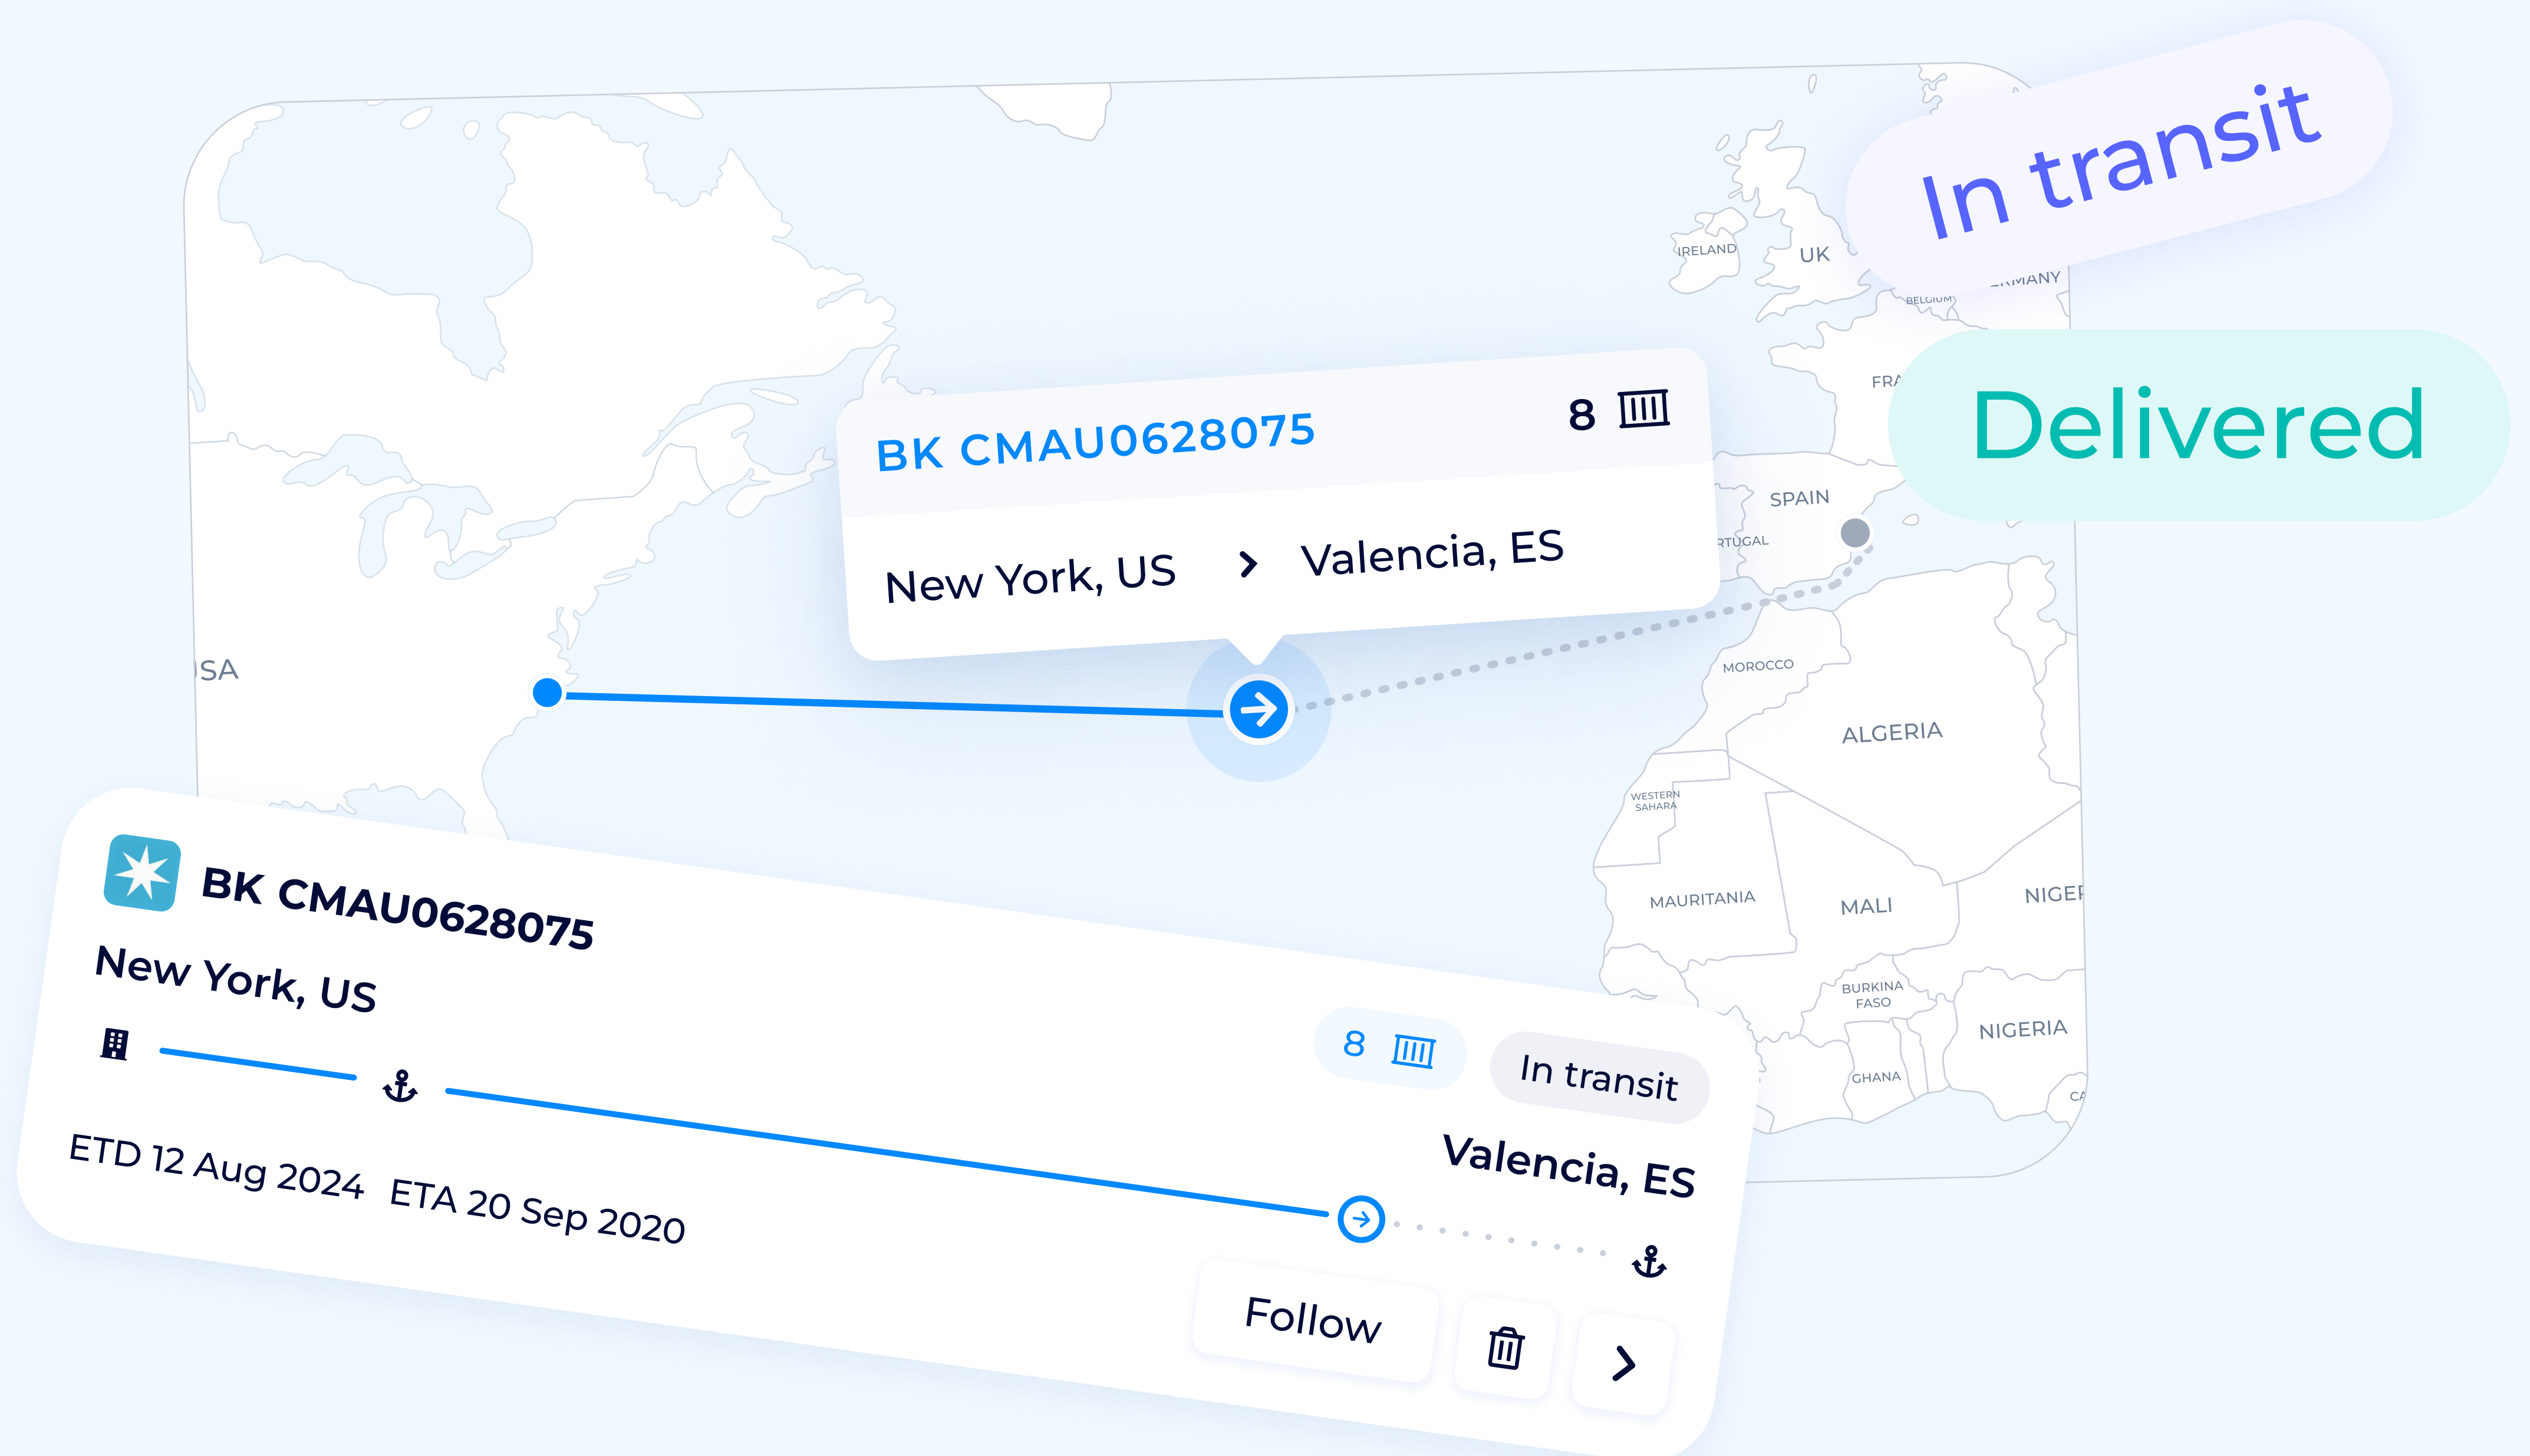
In transit

Delivered

IRELAND
UK
BELGIUM
GERMANY
FRA
SPAIN
PORTUGAL
MOROCCO
ALGERIA
WESTERN SAHARA
MAURITANIA
MALI
NIGER
BURKINA FASO
NIGERIA
GHANA
CA
USA

BK CMAU0628075
8
New York, US > Valencia, ES

BK CMAU0628075
New York, US
8
In transit
Valencia, ES
ETD 12 Aug 2024 ETA 20 Sep 2020
Follow